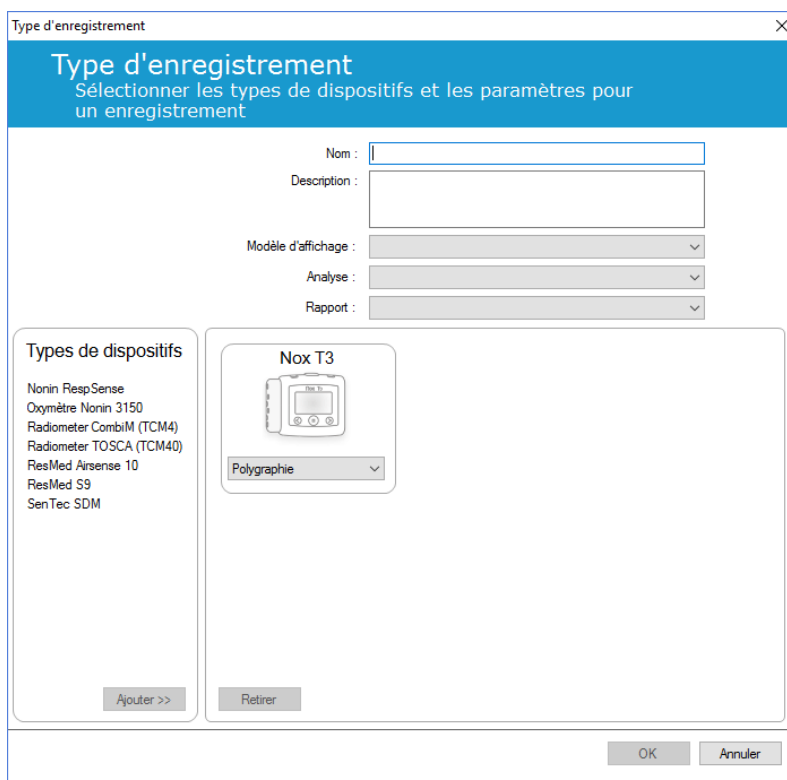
Type d'enregistrement

Type d'enregistrement
Sélectionner les types de dispositifs et les paramètres pour un enregistrement

Nom :
Description :
Modèle d'affichage :
Analyse :
Rapport :

Types de dispositifs
Nonin RespSense
Oxymètre Nonin 3150
Radiometer CombiM (TCM4)
Radiometer TOSCA (TCM40)
ResMed Airsense 10
ResMed S9
SenTec SDM

Ajouter >>

Nox T3
Polygraphie

Retirer

OK
Annuler